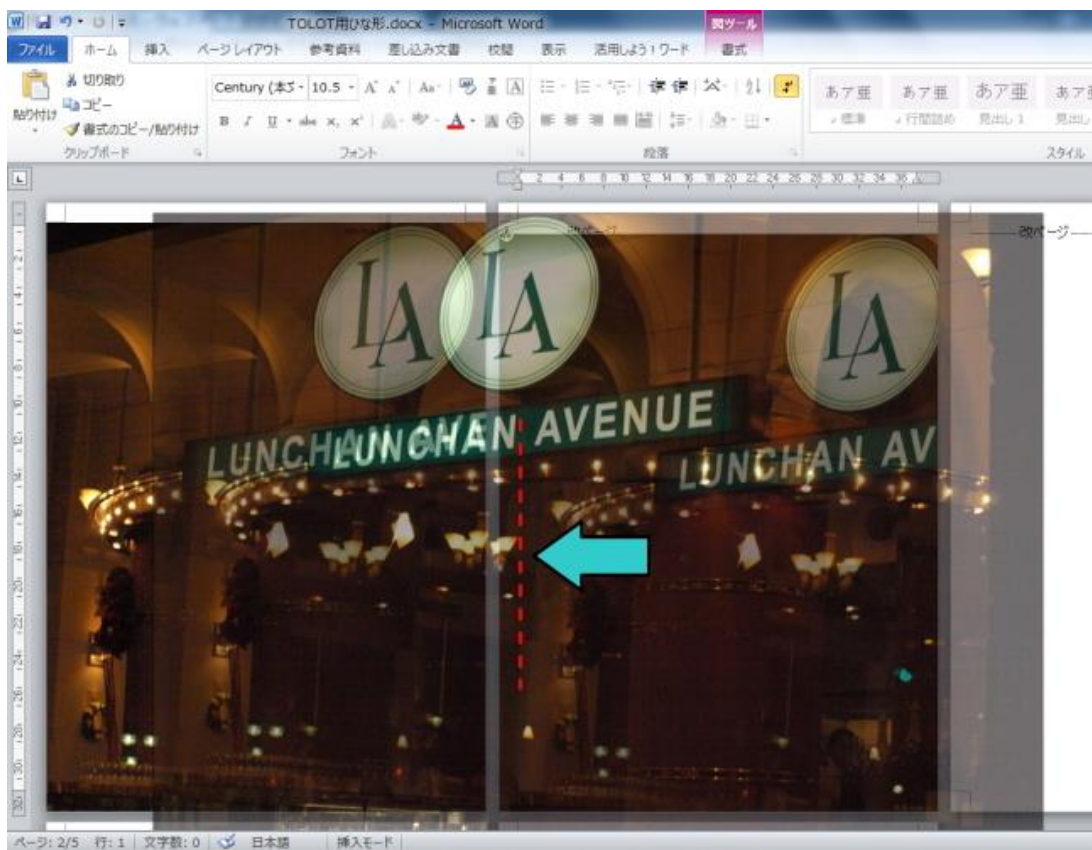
TOLOT用ひな形.docx - Microsoft Word
図ツール
ファイル ホーム 挿入 ページレイアウト 参考資料 差し込み文書 校閲 表示 活用しよう!ワード 書式
貼り付け
切り取り
コピー
書式のコピー/貼り付け
クリップボード
Century (本文 10.5
フォント
段落
あア亜 標準
あア亜 行間詰め
あア亜 見出し1
あア亜 見出し
スタイル
改ページ
改ページ
LA
LA
LA
LUNCHAN AVENUE
LUNCHAN
LUNCHAN AV
ページ: 2/5 行: 1 文字数: 0 日本語 挿入モード